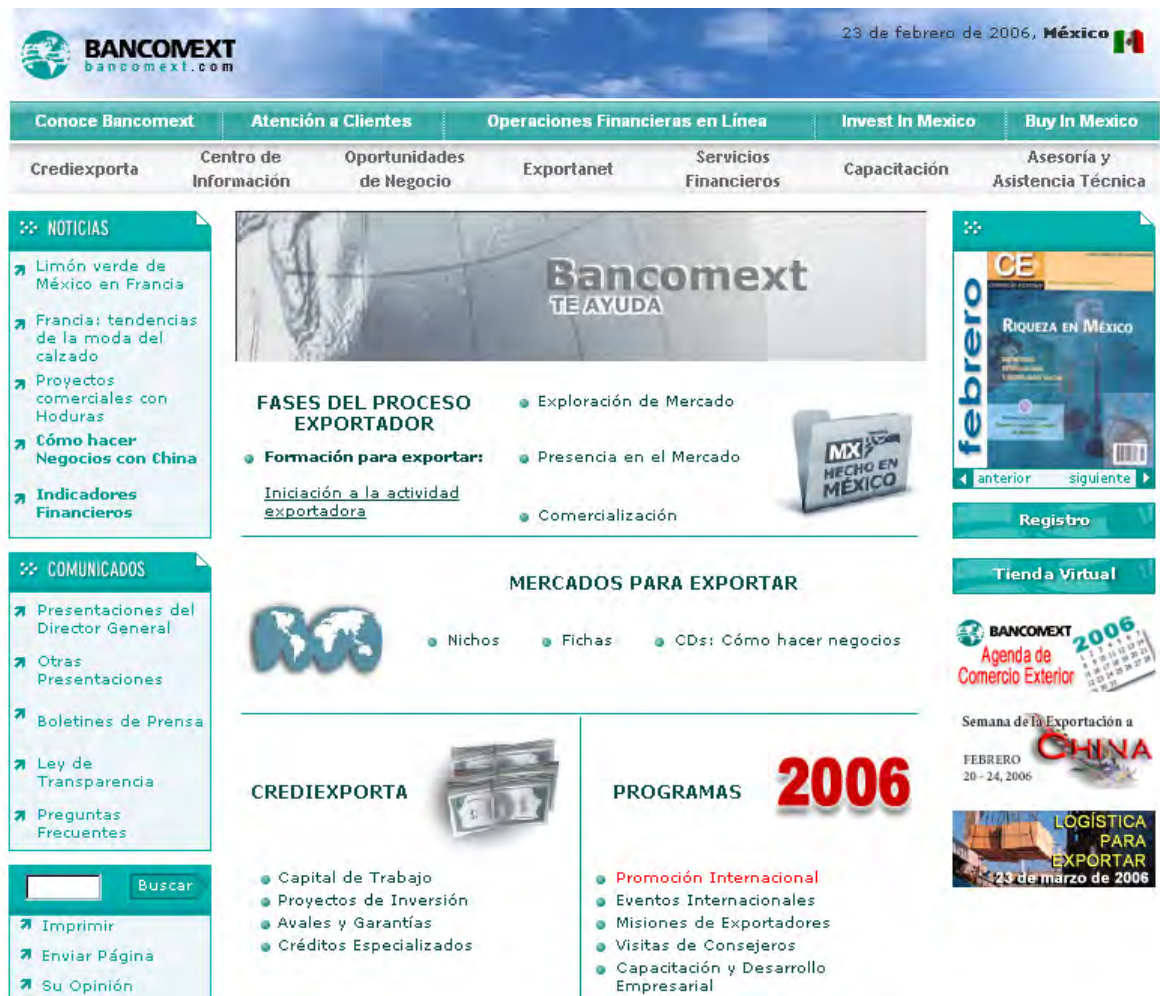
BANCOMEXT
bancomext.com

23 de febrero de 2006, México

Conoce Bancomext | Atención a Clientes | Operaciones Financieras en Línea | Invest In Mexico | Buy In Mexico

Crediexporta | Centro de Información | Oportunidades de Negocio | Exportanet | Servicios Financieros | Capacitación | Asesoría y Asistencia Técnica

NOTICIAS
Limón verde de México en Francia
Francia: tendencias de la moda del calzado
Proyectos comerciales con Hoduras
Cómo hacer Negocios con China
Indicadores Financieros

COMUNICADOS
Presentaciones del Director General
Otras Presentaciones
Boletines de Prensa
Ley de Transparencia
Preguntas Frecuentes

Buscar
Imprimir
Enviar Página
Su Opinión

Bancomext
TE AYUDA

FASES DEL PROCESO EXPORTADOR
Formación para exportar:
Iniciación a la actividad exportadora
Exploración de Mercado
Presencia en el Mercado
Comercialización

MX HECHO EN MÉXICO

MERCADOS PARA EXPORTAR
Nichos
Fichas
CDs: Cómo hacer negocios

CREDIEXPORTA
Capital de Trabajo
Proyectos de Inversión
Avales y Garantías
Créditos Especializados

PROGRAMAS
2006
Promoción Internacional
Eventos Internacionales
Misiones de Exportadores
Visitas de Consejeros
Capacitación y Desarrollo Empresarial

CE
RIQUEZA EN MÉXICO
febrero
anterior
siguiente

Registro

Tienda Virtual

BANCOMEXT
2006
Agenda de Comercio Exterior

Semana de la Exportación a
CHINA
FEBRERO
20 - 24, 2006

LOGÍSTICA PARA EXPORTAR
23 de marzo de 2006